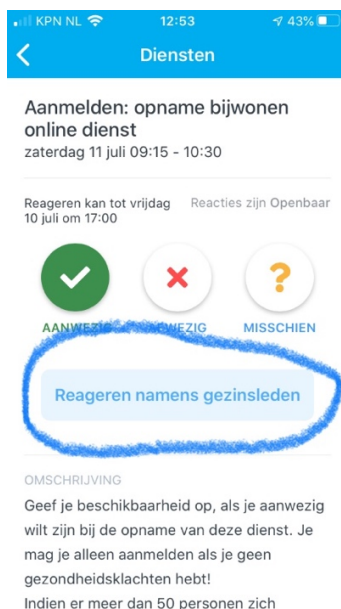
KPN NL 12:53 43%

Diensten

Aanmelden: opname bijwonen online dienst
zaterdag 11 juli 09:15 - 10:30

Reageren kan tot vrijdag 10 juli om 17:00

Reacties zijn Openbaar

AANWEZIG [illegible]WEZIG MISSCHIEN

Reageren namens gezinsleden

OMSCHRIJVING

Geef je beschikbaarheid op, als je aanwezig wilt zijn bij de opname van deze dienst. Je mag je alleen aanmelden als je geen gezondheidsklachten hebt!
Indien er meer dan 50 personen zich